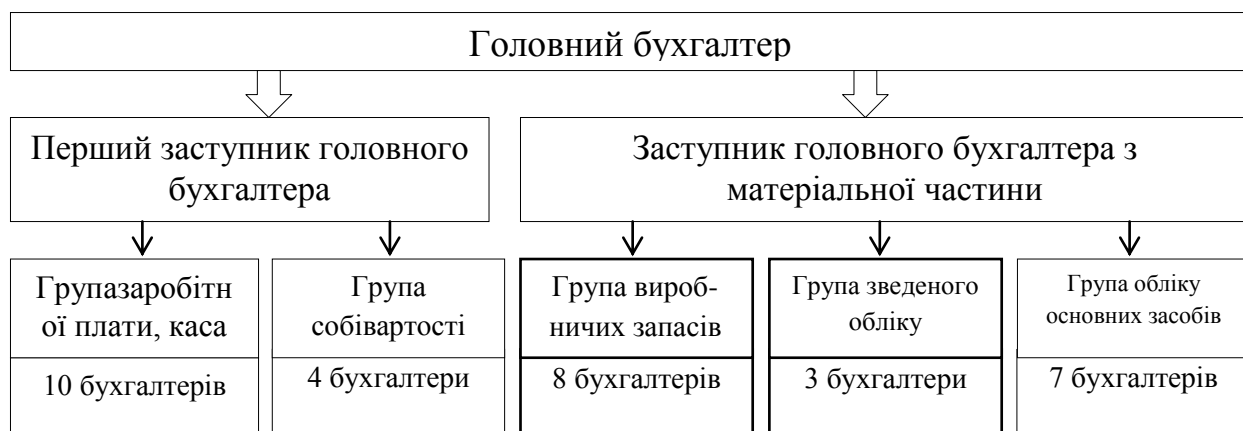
Головний бухгалтер

Перший заступник головного бухгалтера

Заступник головного бухгалтера з матеріальної частини

Групазаробітної плати, каса

10 бухгалтерів

Група собівартості

4 бухгалтери

Група виробничих запасів

8 бухгалтерів

Група зведеного обліку

3 бухгалтери

Група обліку основних засобів

7 бухгалтерів